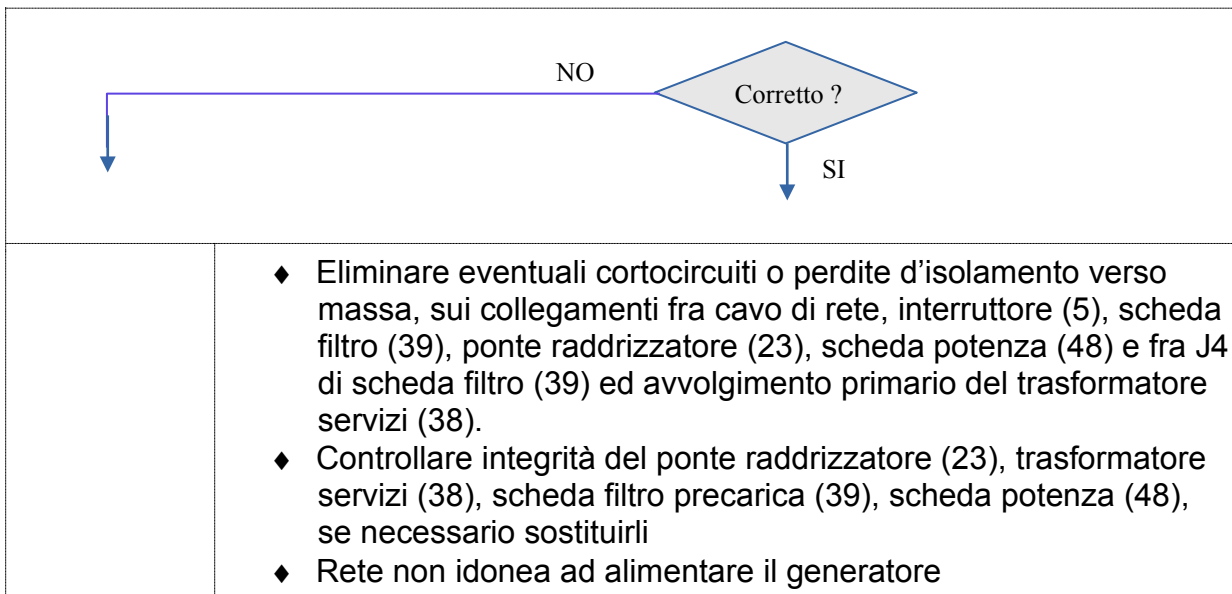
NO

Corretto ?

SI

♦ Eliminare eventuali cortocircuiti o perdite d’isolamento verso massa, sui collegamenti fra cavo di rete, interruttore (5), scheda filtro (39), ponte raddrizzatore (23), scheda potenza (48) e fra J4 di scheda filtro (39) ed avvolgimento primario del trasformatore servizi (38).

♦ Controllare integrità del ponte raddrizzatore (23), trasformatore servizi (38), scheda filtro precarica (39), scheda potenza (48), se necessario sostituirli

♦ Rete non idonea ad alimentare il generatore